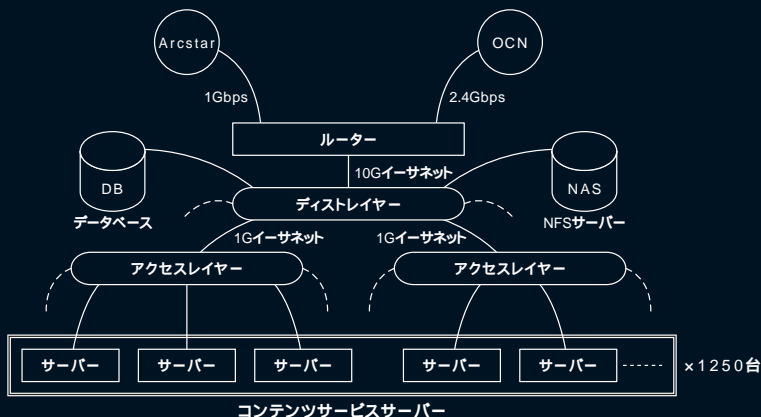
Arcstar

OCN

1Gbps

2.4Gbps

ルーター

10Gイーサネット

DB

データベース

ディストレイヤー

NAS

NFSサーバー

1Gイーサネット

1Gイーサネット

アクセスレイヤー

アクセスレイヤー

サーバー

サーバー

サーバー

サーバー

サーバー

×1250台

コンテンツサービスサーバー